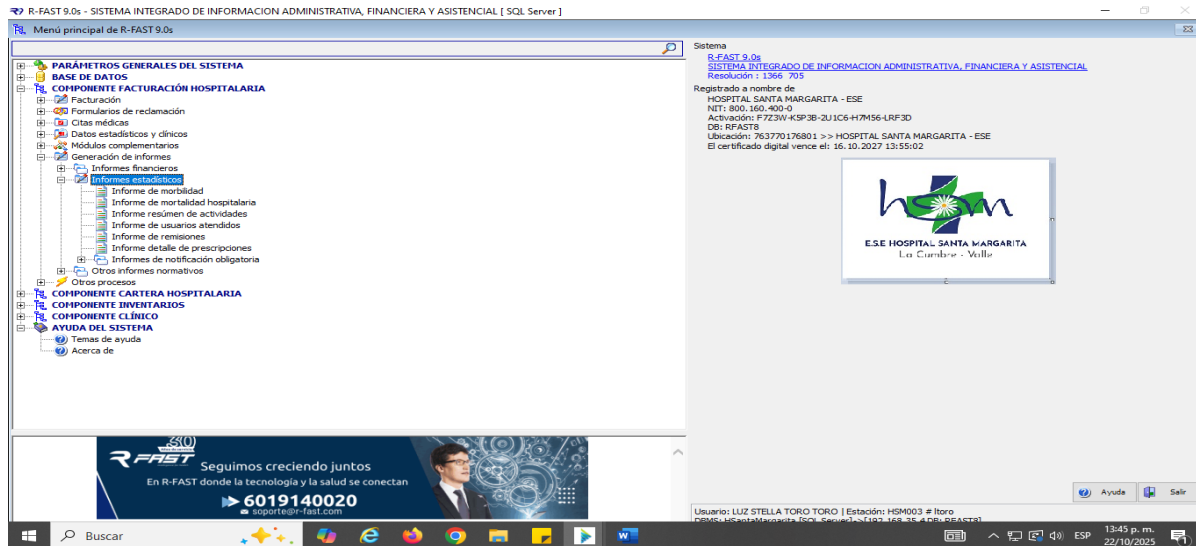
R-FAST 9.0s - SISTEMA INTEGRADO DE INFORMACION ADMINISTRATIVA, FINANCIERA Y ASISTENCIAL [ SQL Server ]

Menú principal de R-FAST 9.0s

PARÁMETROS GENERALES DEL SISTEMA
BASE DE DATOS
COMPONENTE FACTURACIÓN HOSPITALARIA
Facturación
Formularios de reclamación
Citas médicas
Datos estadísticos y clínicos
Módulos complementarios
Generación de informes
Informes financieros
Informes estadísticos
Informe de morbilidad
Informe de mortalidad hospitalaria
Informe resúmen de actividades
Informe de usuarios atendidos
Informe de remisiones
Informe detalle de prescripciones
Informes de notificación obligatoria
Otros informes normativos
Otros procesos
COMPONENTE CARTERA HOSPITALARIA
COMPONENTE INVENTARIOS
COMPONENTE CLÍNICO
AYUDA DEL SISTEMA
Temas de ayuda
Acerca de

30
R-FAST
Seguimos creciendo juntos
En R-FAST donde la tecnologia y la salud se conectan
6019140020
soporte@r-fast.com

Sistema
R-FAST 9.0s
SISTEMA INTEGRADO DE INFORMACION ADMINISTRATIVA, FINANCIERA Y ASISTENCIAL
Resolución : 1366 705
Registrado a nombre de
HOSPITAL SANTA MARGARITA - ESE
NIT: 800.160.400-0
Activación: F7Z3W-K5P3B-2U1C6-H7M56-LRF3D
DB: RFAST8
Ubicación: 763770176801 >> HOSPITAL SANTA MARGARITA - ESE
El certificado digital vence el: 16.10.2027 13:55:02

hsm
E.S.E HOSPITAL SANTA MARGARITA
La Cumbre - Valle

Ayuda
Salir

Usuario: LUZ STELLA TORO TORO | Estación: HSM003 # ltoro
DBMS: HSantaMargarita [SQL Server] ->[192.168.35.4 DB: RFAST8]

Buscar
ESP
13:45 p. m.
22/10/2025